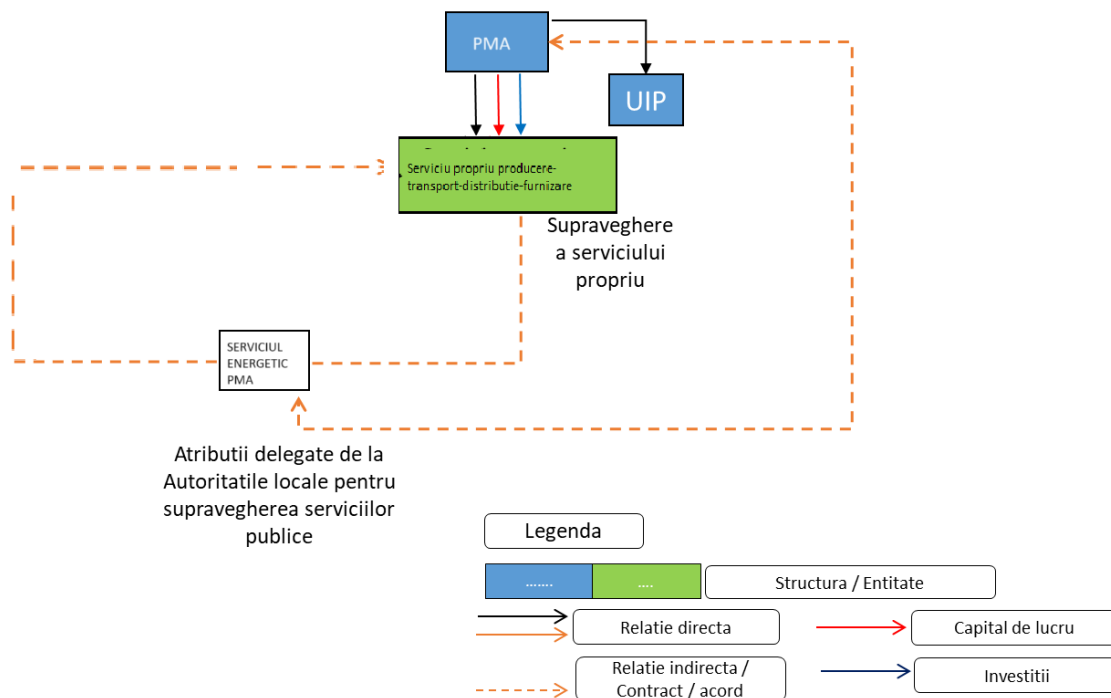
PMA

UIP

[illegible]

Serviciu propriu producere-transport-distributie-furnizare

Supraveghere a serviciului propriu

SERVICIUL ENERGETIC PMA

Atributii delegate de la Autoritatile locale pentru supravegherea serviciilor publice

Legenda

.......

....

Structura / Entitate

Relatie directa

Capital de lucru

Relatie indirecta / Contract / acord

Investitii